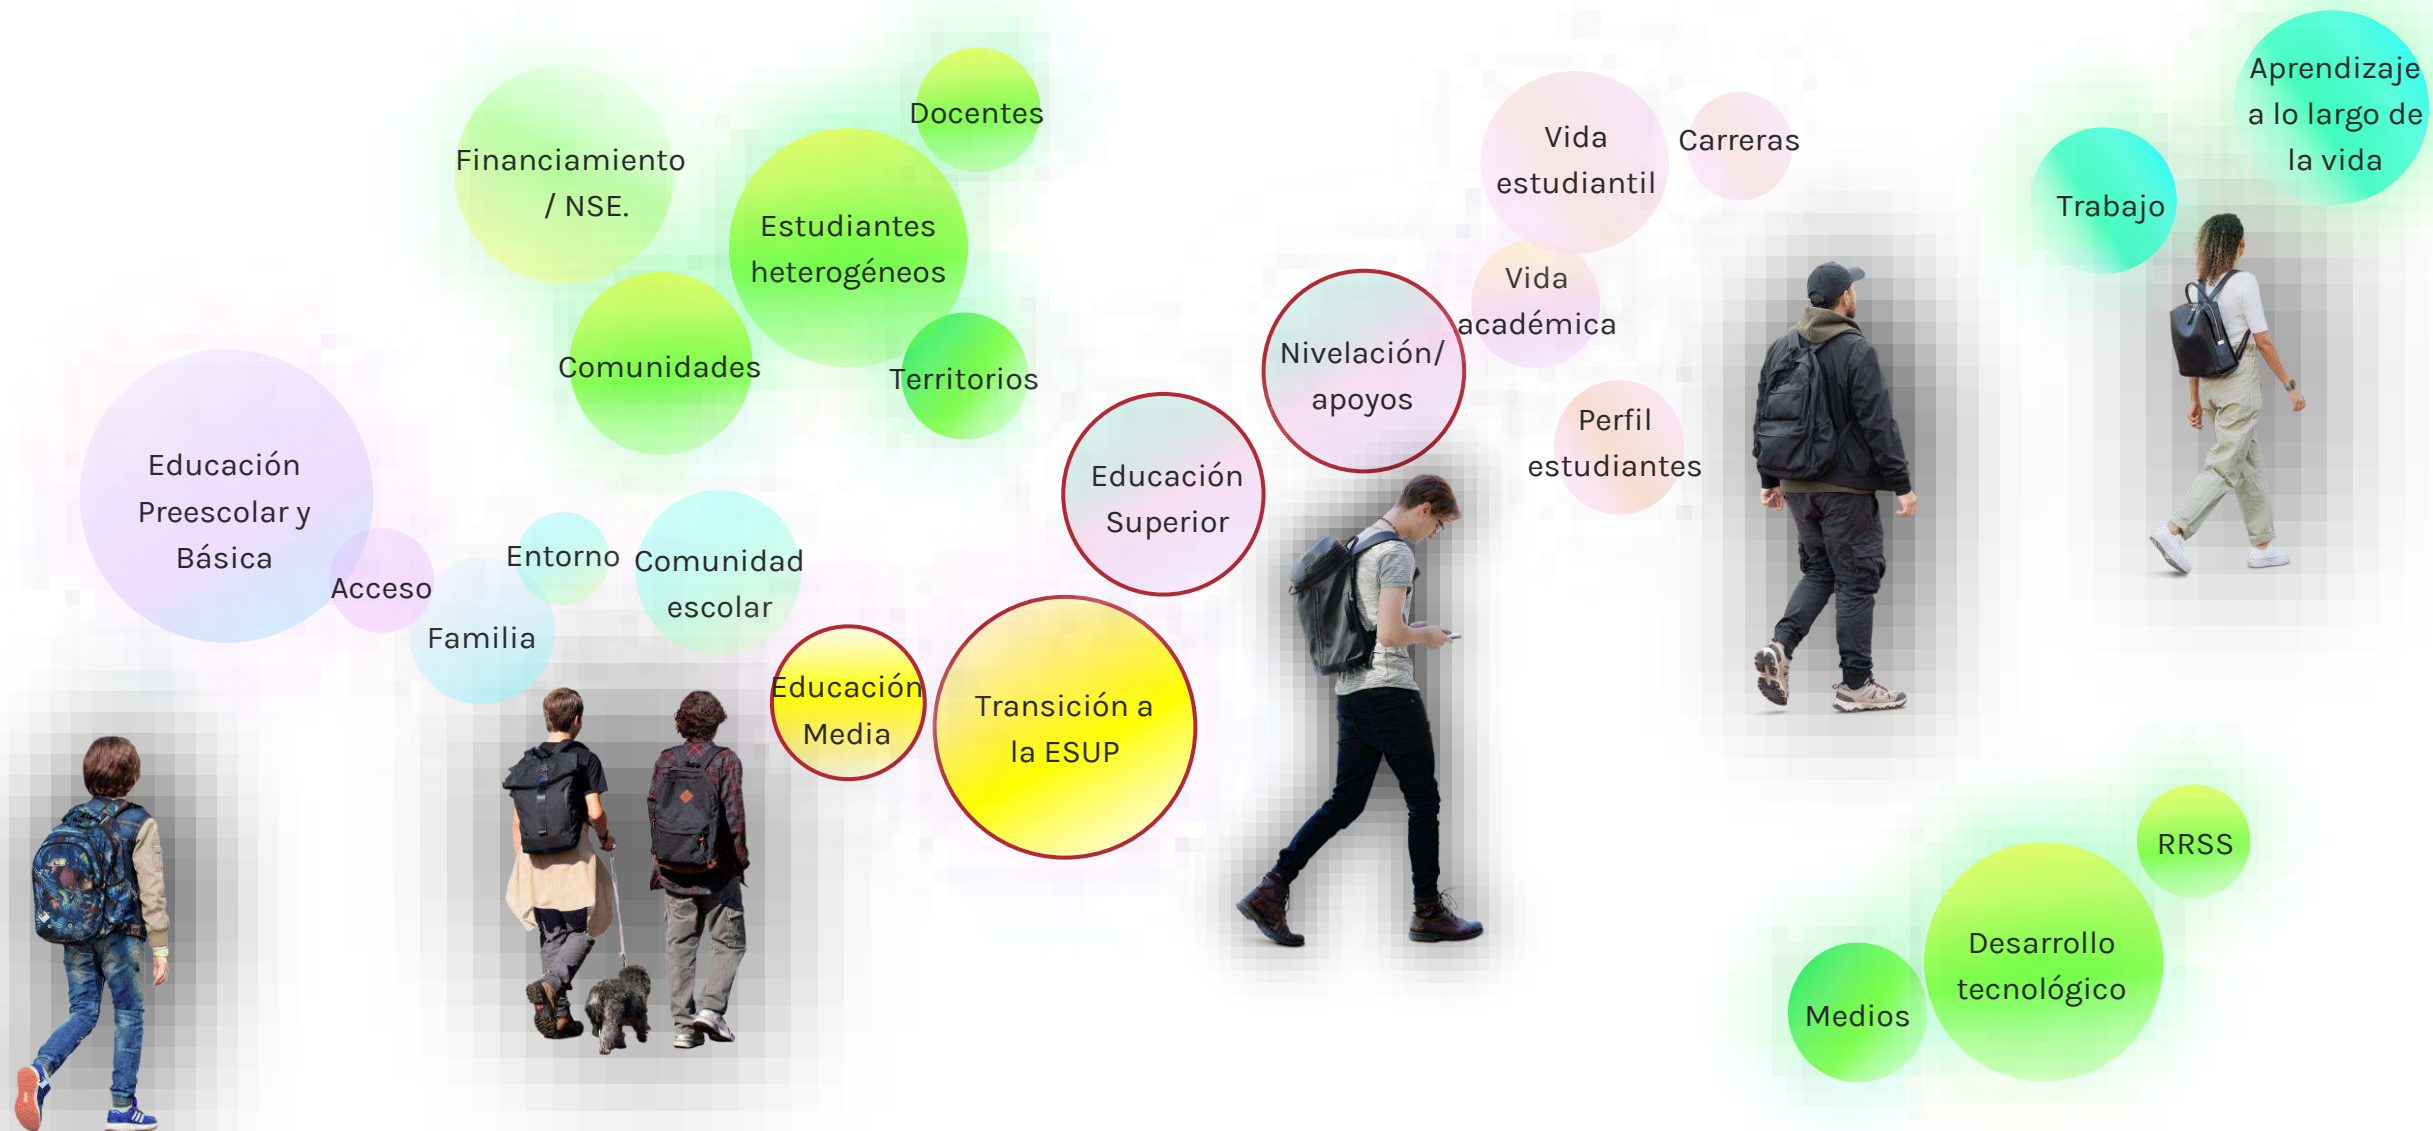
Docentes

Financiamiento / NSE.

Estudiantes heterogéneos

Comunidades

Territorios

Vida estudiantil

Carreras

Aprendizaje a lo largo de la vida

Trabajo

Vida académica

Nivelación/ apoyos

Perfil estudiantes

Educación Preescolar y Básica

Acceso

Entorno

Comunidad escolar

Familia

Educación Superior

Educación Media

Transición a la ESUP

RRSS

Desarrollo tecnológico

Medios